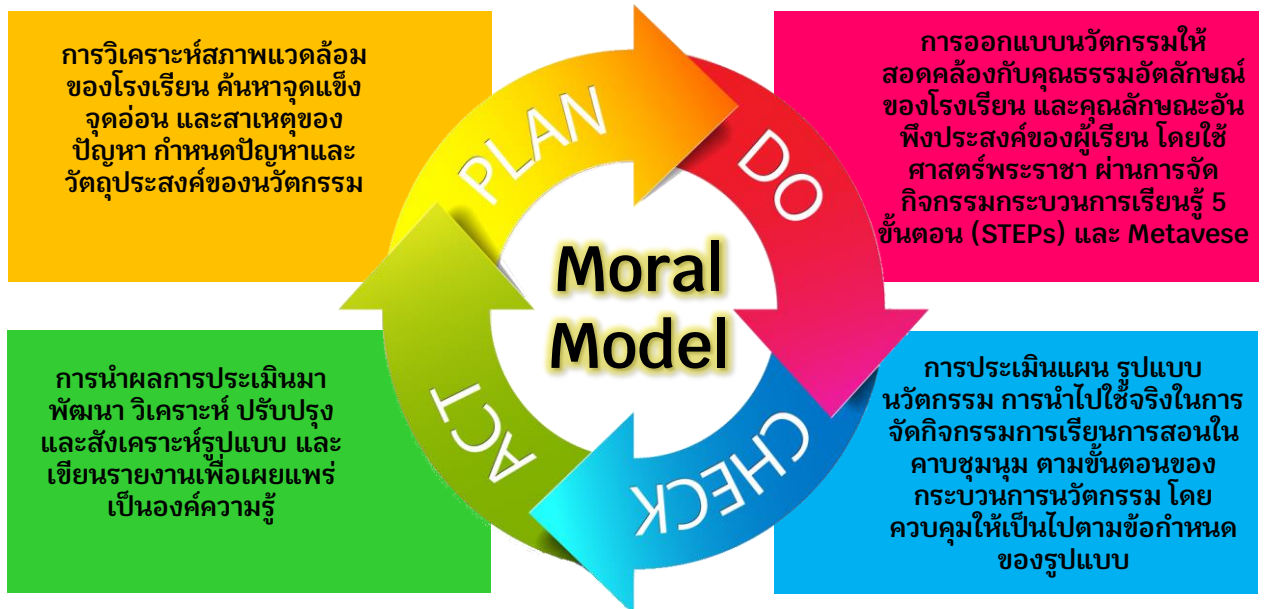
การวิเคราะห์สภาพแวดล้อมของโรงเรียน ค้นหาจุดแข็ง จุดอ่อน และสาเหตุของปัญหา กำหนดปัญหาและวัตถุประสงค์ของนวัตกรรม

PLAN

DO

การออกแบบนวัตกรรมให้สอดคล้องกับคุณธรรมอัตลักษณ์ของโรงเรียน และคุณลักษณะอันพึงประสงค์ของผู้เรียน โดยใช้ศาสตร์พระราชา ผ่านการจัดกิจกรรมกระบวนการเรียนรู้ 5 ขั้นตอน (STEPs) และ Metavese

Moral Model

การนำผลการประเมินมาพัฒนา วิเคราะห์ ปรับปรุง และสังเคราะห์รูปแบบ และเขียนรายงานเพื่อเผยแพร่เป็นองค์ความรู้

ACT

CHECK

การประเมินแผน รูปแบบนวัตกรรม การนำไปใช้จริงในการจัดกิจกรรมการเรียนการสอนในคาบชุมนุม ตามขั้นตอนของกระบวนการนวัตกรรม โดยควบคุมให้เป็นไปตามข้อกำหนดของรูปแบบ